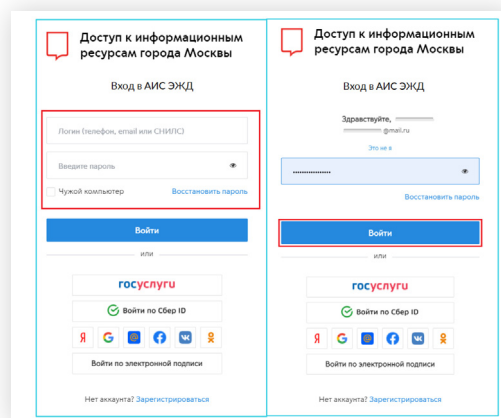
Доступ к информационным ресурсам города Москвы

Вход в АИС ЭЖД

Логин (телефон, email или СНИЛС)

Введите пароль

Чужой компьютер

Восстановить пароль

Войти

или

госуслуги

Войти по Сбер ID

Я G @ f VK ok

Войти по электронной подписи

Нет аккаунта? Зарегистрироваться

Доступ к информационным ресурсам города Москвы

Вход в АИС ЭЖД

Здравствуйте, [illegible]

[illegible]@mail.ru

Это не я

Восстановить пароль

Войти

или

госуслуги

Войти по Сбер ID

Я G @ f VK ok

Войти по электронной подписи

Нет аккаунта? Зарегистрироваться